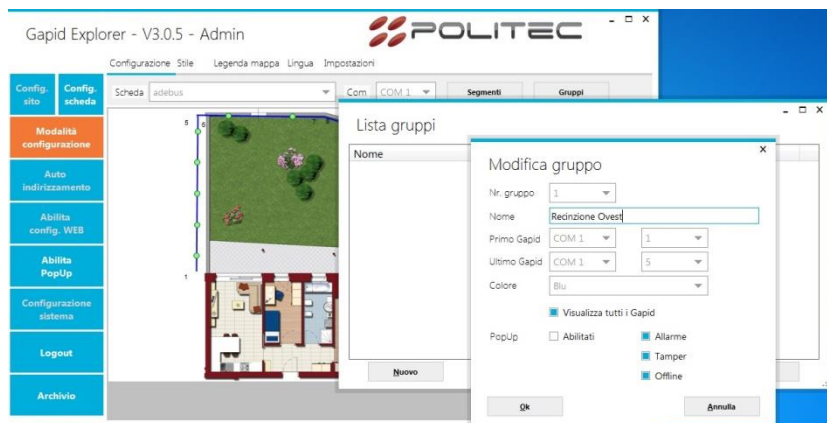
Gapid Explorer - V3.0.5 - Admin

POLITEC

Configurazione Stile Legenda mappa Lingua Impostazioni

Config. sito

Config. scheda

Scheda adebus

Com COM 1

Segmenti

Gruppi

Modalità configurazione

Auto indirizzamento

Abilita config. WEB

Abilita PopUp

Configurazione sistema

Logout

Archivio

Lista gruppi

Nome

Nuovo

Modifica gruppo

Nr. gruppo 1

Nome Recinzione Ovest

Primo Gapid COM 1 1

Ultimo Gapid COM 1 5

Colore Blu

Visualizza tutti i Gapid

PopUp Abilitati

Allarme

Tamper

Offline

Ok

Annulla